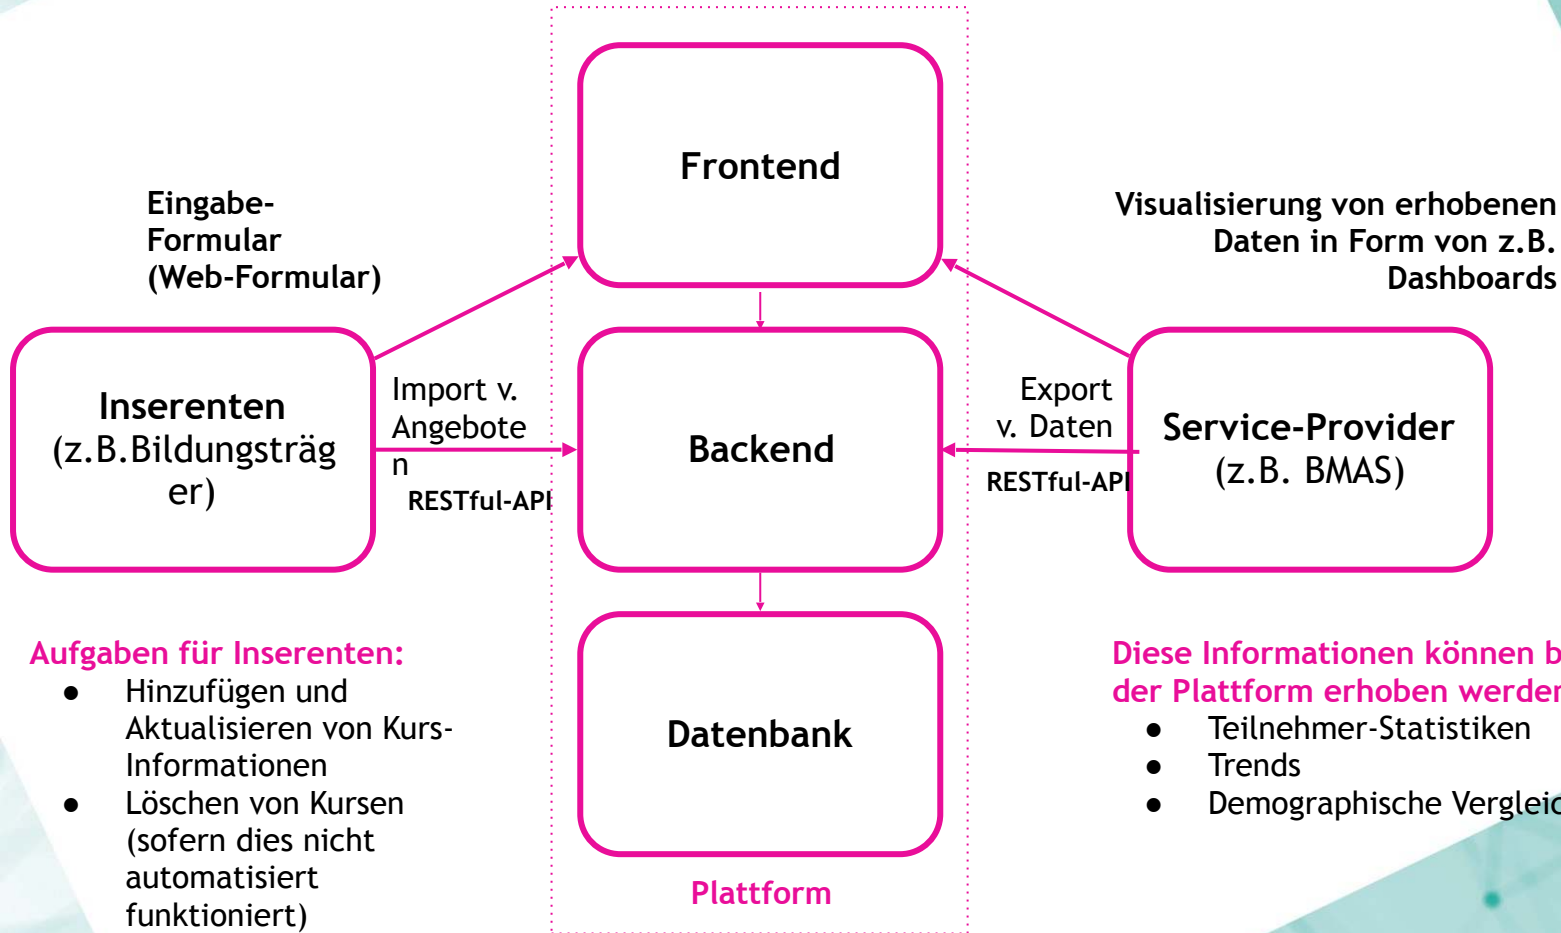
Frontend

Eingabe-Formular (Web-Formular)

Visualisierung von erhobenen Daten in Form von z.B. Dashboards

Inserenten (z.B.Bildungsträger)

Import v. Angeboten

RESTful-API

Backend

Export v. Daten

RESTful-API

Service-Provider (z.B. BMAS)

Aufgaben für Inserenten:
- Hinzufügen und Aktualisieren von Kurs-Informationen
- Löschen von Kursen (sofern dies nicht automatisiert funktioniert)

Datenbank

Plattform

Diese Informationen können b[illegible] der Plattform erhoben werde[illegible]
- Teilnehmer-Statistiken
- Trends
- Demographische Verglei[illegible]